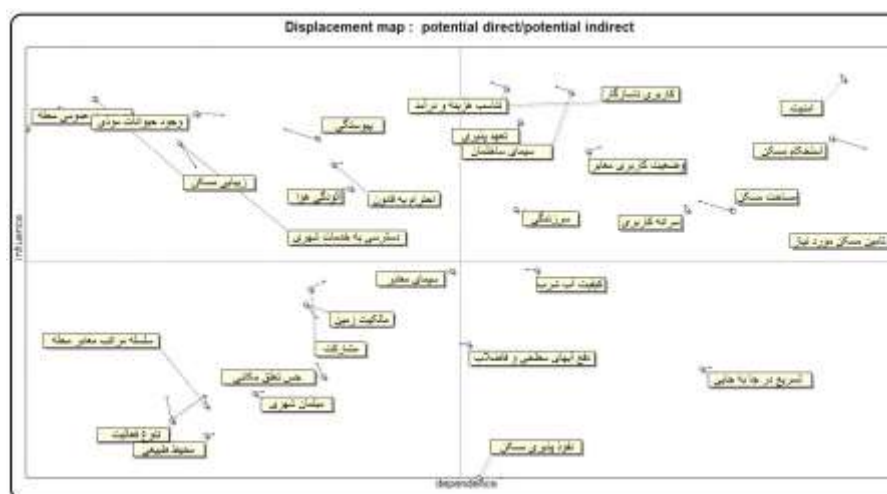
Displacement map : potential direct/potential indirect

influence

dependence

عمومی محله
وجود حیوانات موذی
پیوستگی
زیبایی مسکن
آلودگی هوا
اعتبار به قانون
دسترسی به خدمات شهری
تناسب هزینه و درآمد
کاربری ناسازگار
تعهد پذیری
سیمای ساختمان
وضعیت کاربری معابر
امنیت
استحکام مسکن
مساحت مسکن
سرزندگی
سرانه کاربری
تامین مسکن مورد نیاز
سیمای معابر
کیفیت آب شرب
مالکیت زمین
مشارکت
سلسله مراتب معابر محله
حس تعلق مکانی
مبلمان شهری
دفع آبهای سطحی و فاضلاب
تسریع در جا به جایی
تنوع فعالیت
محیط طبیعی
نفوذ پذیری مسکن